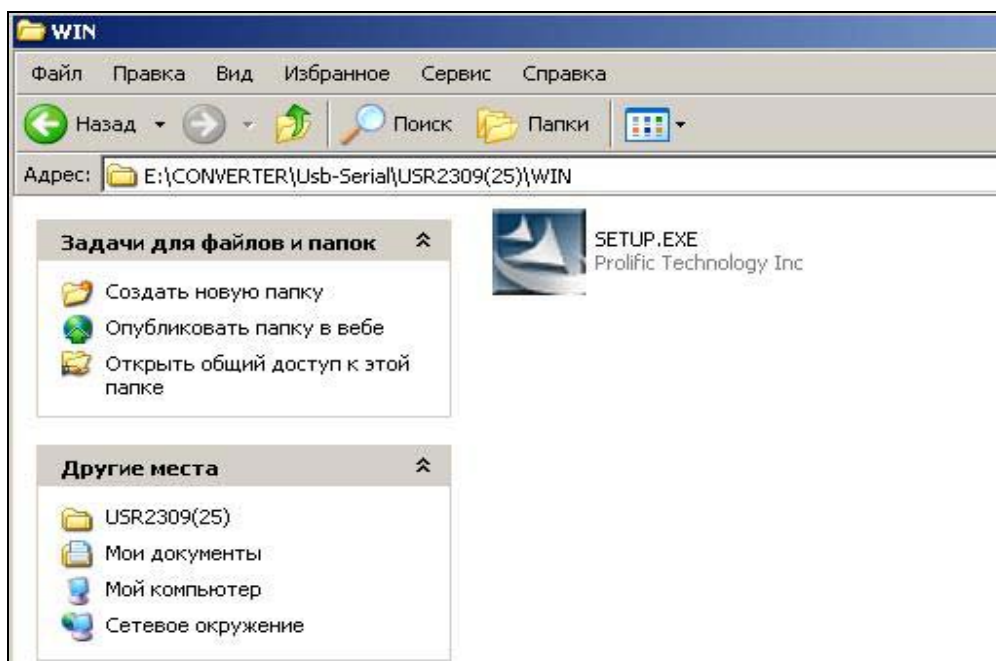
WIN

Файл Правка Вид Избранное Сервис Справка

Назад Поиск Папки

Адрес: E:\CONVERTER\Usb-Serial\USR2309(25)\WIN

Задачи для файлов и папок

Создать новую папку

Опубликовать папку в вебе

Открыть общий доступ к этой папке

Другие места

USR2309(25)

Мои документы

Мой компьютер

Сетевое окружение

SETUP.EXE
Prolific Technology Inc